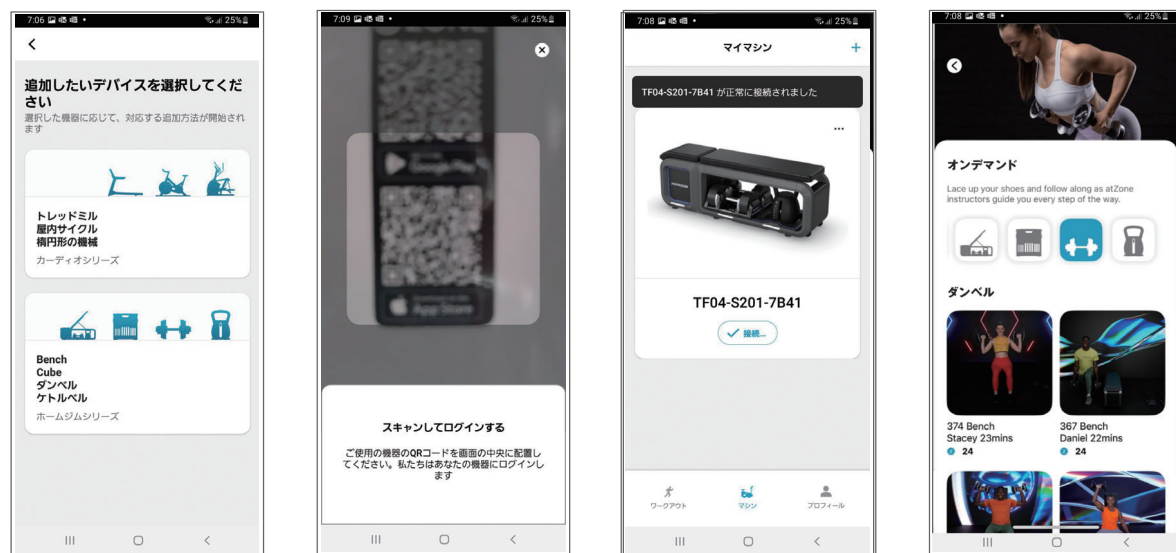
7:06 25%

<

追加したいデバイスを選択してください

選択した機器に応じて、対応する追加方法が開始されます

トレッドミル
屋内サイクル
楕円形の機械

カーディオシリーズ

Bench
Cube
ダンベル
ケトルベル

ホームジムシリーズ

7:09 25%

スキャンしてログインする

ご使用の機器のQRコードを画面の中央に配置してください。私たちはあなたの機器にログインします

7:08 25%

マイマシン +

TF04-S201-7B41 が正常に接続されました

...

TF04-S201-7B41

✓ 接続...

ワークアウト　マシン　プロフィール

7:08 25%

オンデマンド

Lace up your shoes and follow along as atZone instructors guide you every step of the way.

ダンベル

374 Bench
Stacey 23mins
24

367 Bench
Daniel 22mins
24